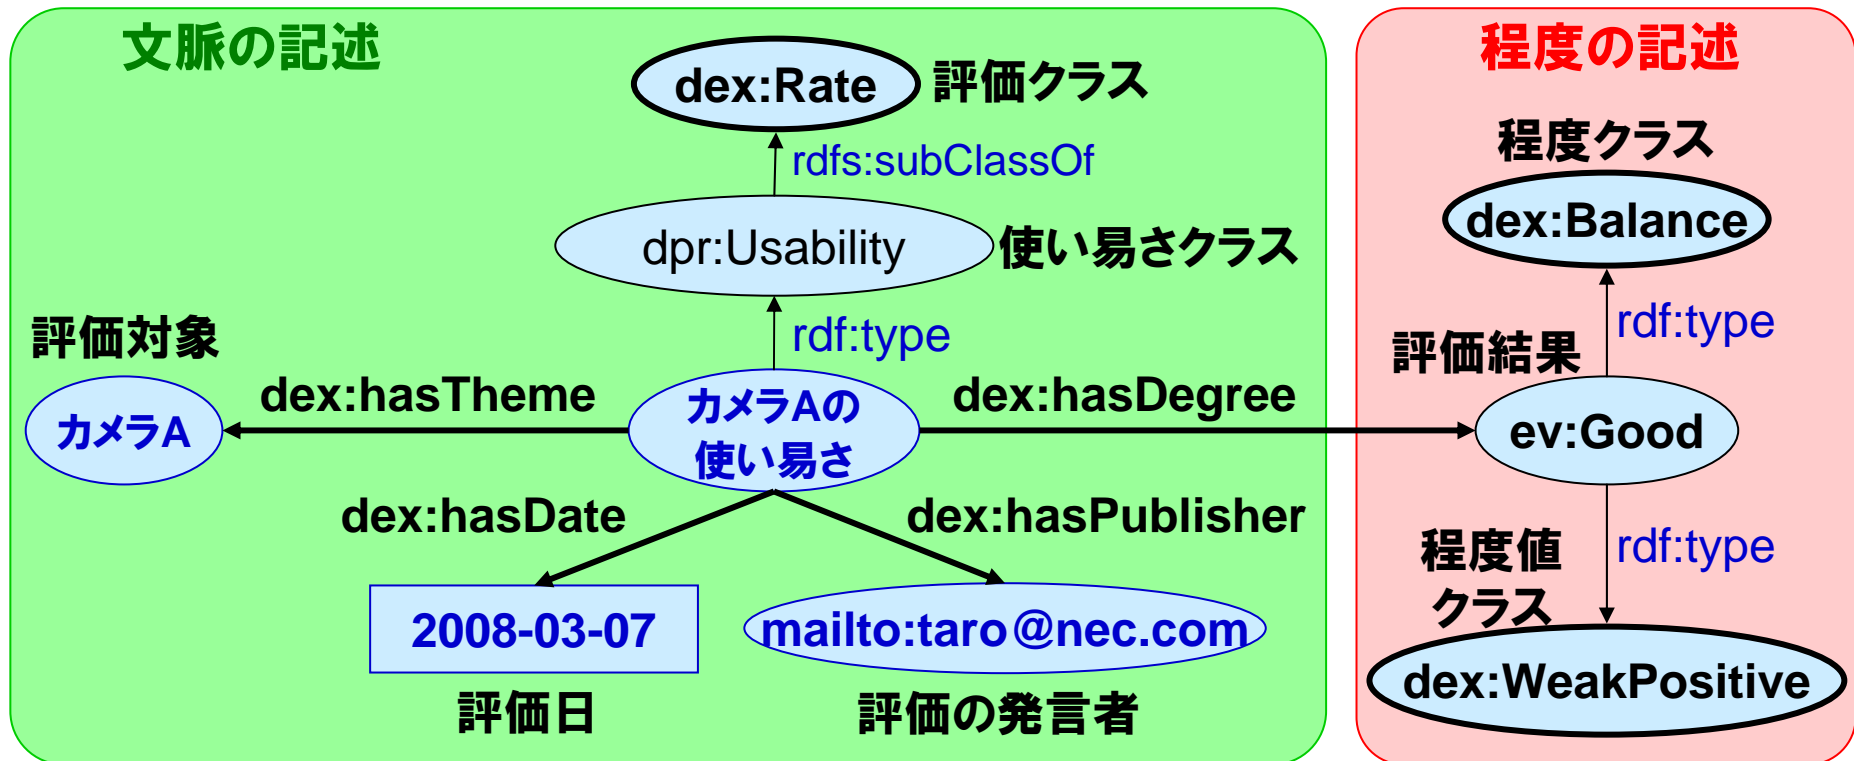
文脈の記述

dex:Rate 評価クラス

rdfs:subClassOf

dpr:Usability 使い易さクラス

rdf:type

評価対象

カメラA

dex:hasTheme

カメラAの使い易さ

dex:hasDegree

dex:hasDate

dex:hasPublisher

2008-03-07

mailto:taro@nec.com

評価日

評価の発言者

程度の記述

程度クラス

dex:Balance

rdf:type

評価結果

ev:Good

程度値クラス

rdf:type

dex:WeakPositive